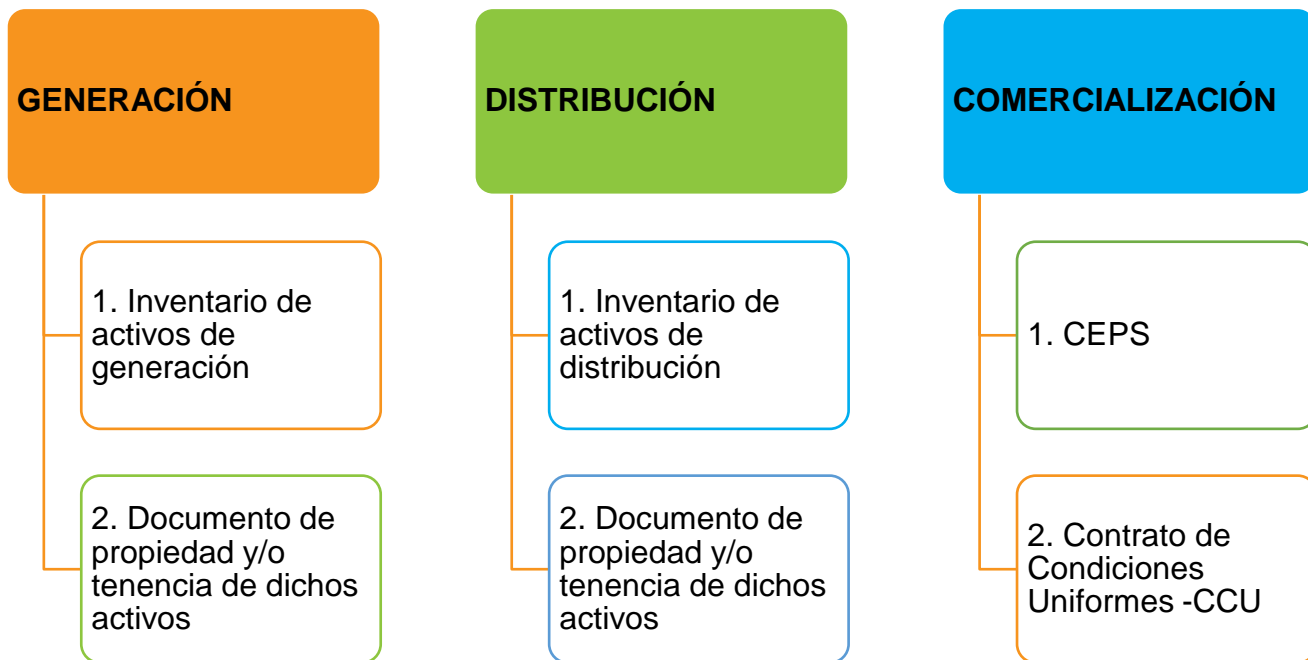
GENERACIÓN

1. Inventario de activos de generación

2. Documento de propiedad y/o tenencia de dichos activos

DISTRIBUCIÓN

1. Inventario de activos de distribución

2. Documento de propiedad y/o tenencia de dichos activos

COMERCIALIZACIÓN

1. CEPS

2. Contrato de Condiciones Uniformes -CCU